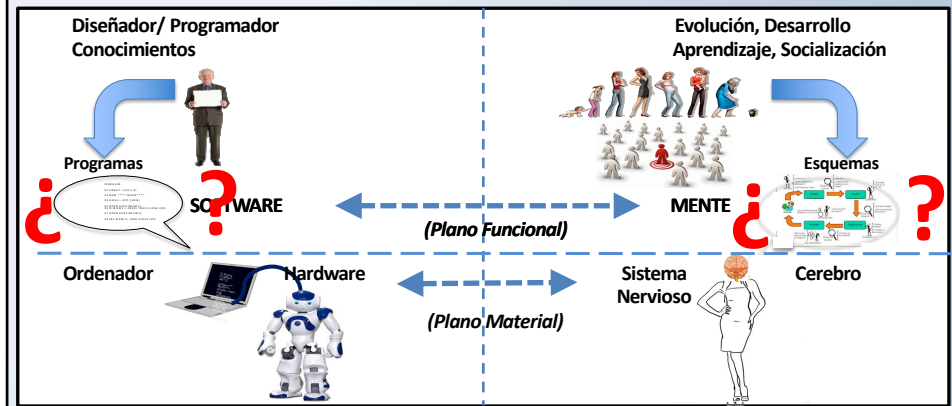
Diseñador/ Programador
Conocimientos

Evolución, Desarrollo
Aprendizaje, Socialización

Programas

Esquemas

¿ SOFTWARE ?

(Plano Funcional)

¿ MENTE ?

Ordenador

Hardware

Sistema
Nervioso

Cerebro

(Plano Material)